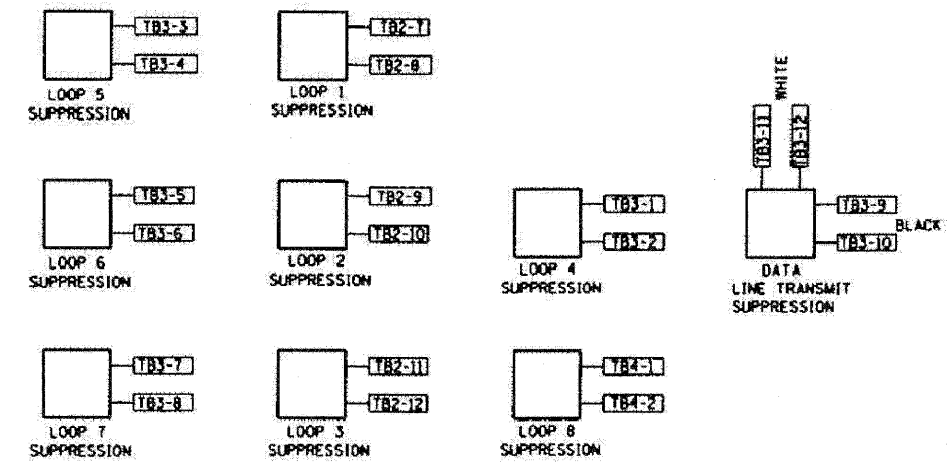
TB3-3
TB3-4
LOOP 5
SUPPRESSION

TB2-7
TB2-8
LOOP 1
SUPPRESSION

WHITE
TB3-11
TB3-12

TB3-5
TB3-6
LOOP 6
SUPPRESSION

TB2-9
TB2-10
LOOP 2
SUPPRESSION

TB3-1
TB3-2
LOOP 4
SUPPRESSION

TB3-9
TB3-10
BLACK
DATA
LINE TRANSMIT
SUPPRESSION

TB3-7
TB3-8
LOOP 7
SUPPRESSION

TB2-11
TB2-12
LOOP 3
SUPPRESSION

TB4-1
TB4-2
LOOP 8
SUPPRESSION